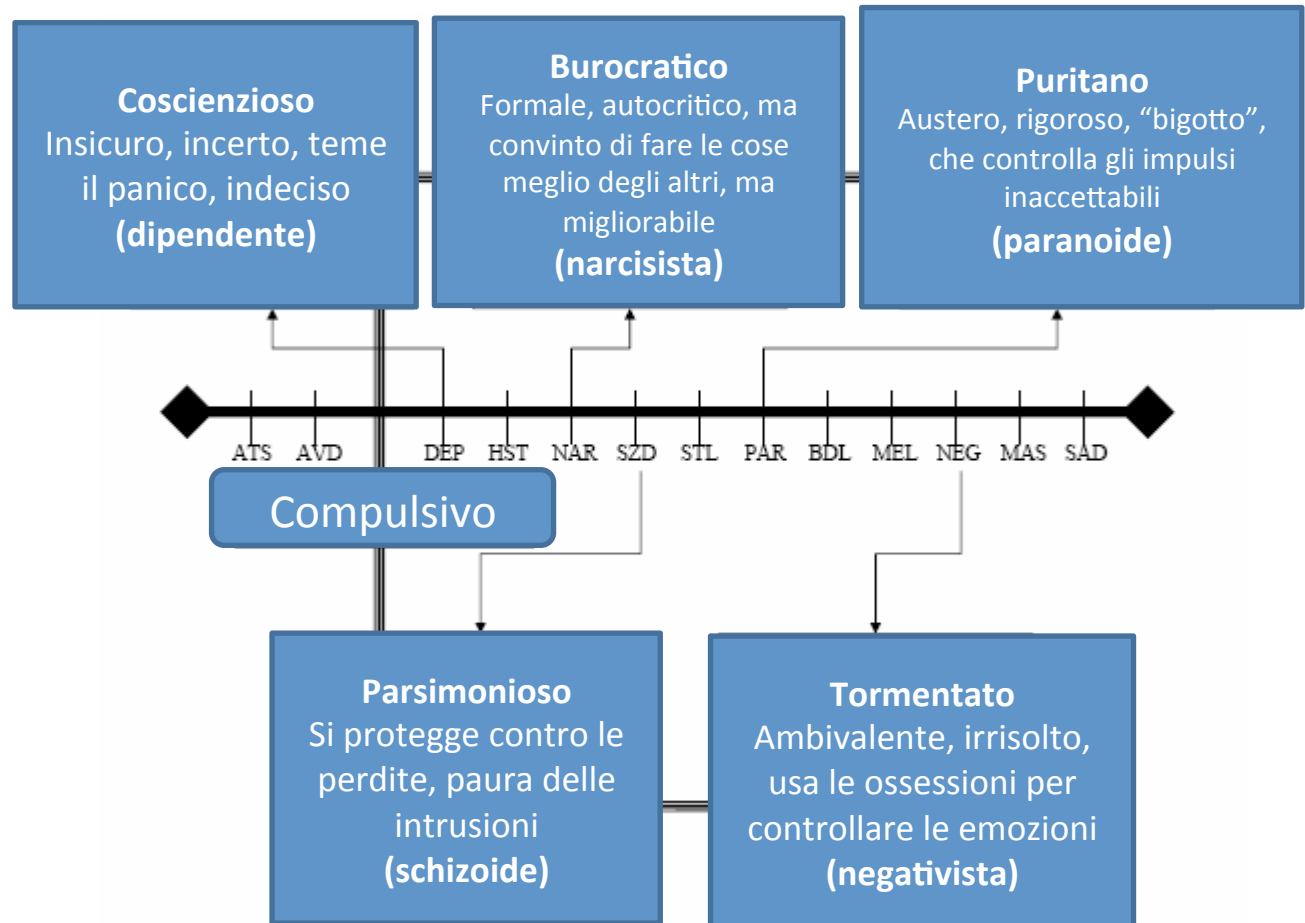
**Coscienzioso**
Insicuro, incerto, teme il panico, indeciso
**(dipendente)**

**Burocratico**
Formale, autocritico, ma convinto di fare le cose meglio degli altri, ma migliorabile
**(narcisista)**

**Puritano**
Austero, rigoroso, "bigotto", che controlla gli impulsi inaccettabili
**(paranoide)**

ATS AVD DEP HST NAR SZD STL PAR BDL MEL NEG MAS SAD

Compulsivo

**Parsimonioso**
Si protegge contro le perdite, paura delle intrusioni
**(schizoide)**

**Tormentato**
Ambivalente, irrisolto, usa le ossessioni per controllare le emozioni
**(negativista)**